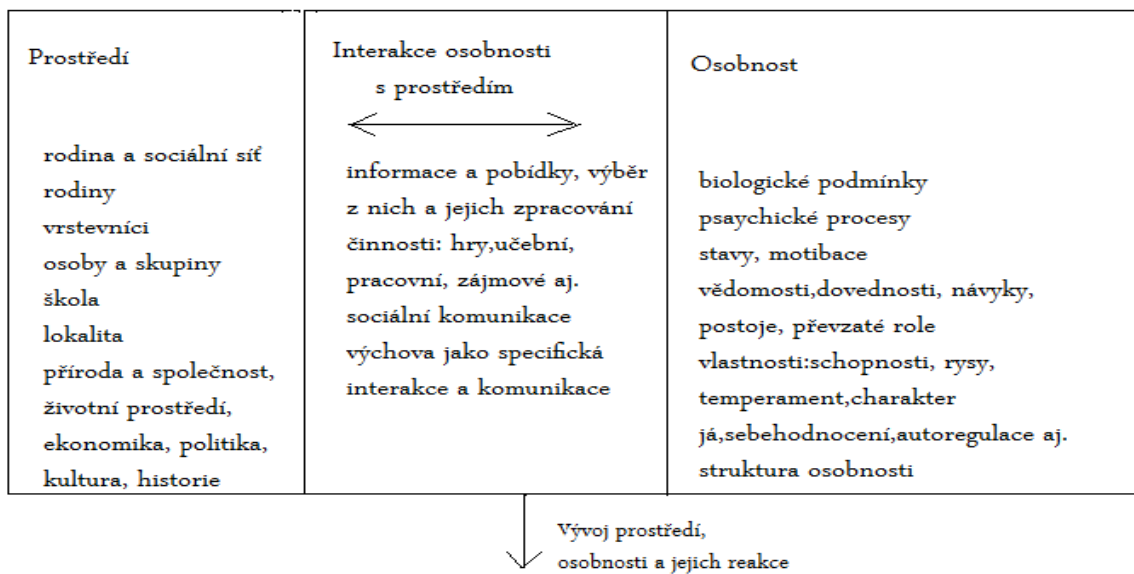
| Prostředí | Interakce osobnosti s prostředím | Osobnost |
|---|---|---|
| rodina a sociální síť rodiny<br>vrstevníci<br>osoby a skupiny<br>škola<br>lokalita<br>příroda a společnost,<br>životní prostředí,<br>ekonomika, politika,<br>kultura, historie | informace a pobídky, výběr z nich a jejich zpracování<br>činnosti: hry,učební, pracovní, zájmové aj.<br>sociální komunikace<br>výchova jako specifická interakce a komunikace | biologické podmínky<br>psaychické procesy<br>stavy, motibace<br>vědomosti,dovednosti, návyky,<br>postoje, převzaté role<br>vlastnosti:schopnosti, rysy,<br>temperament,charakter<br>já,sebehodnocení,autoregulace aj.<br>struktura osobnosti |

Vývoj prostředí,
osobnosti a jejich reakce